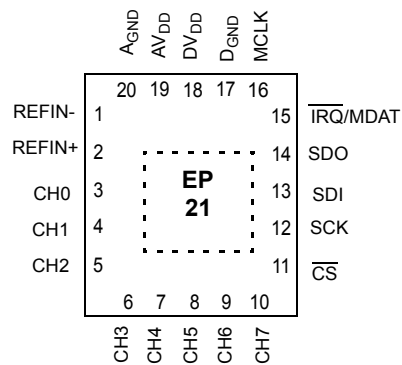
$A_{GND}$ $AV_{DD}$ $DV_{DD}$ $D_{GND}$ MCLK

20 19 18 17 16

REFIN- 1
REFIN+ 2
CH0 3
CH1 4
CH2 5

15 $\overline{IRQ}$/MDAT
14 SDO
13 SDI
12 SCK
11 $\overline{CS}$

EP
21

6 7 8 9 10

CH3 CH4 CH5 CH6 CH7